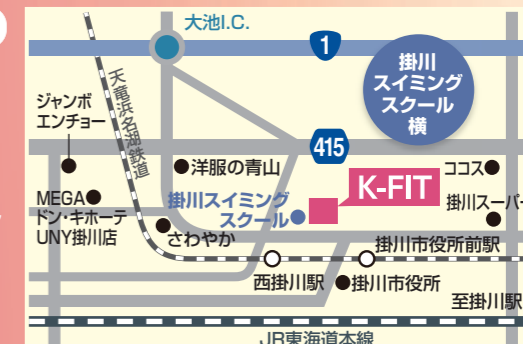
大池I.C.

1

掛川スイミングスクール横

天竜浜名湖鉄道

ジャンボエンチョー

●洋服の青山

415

ココス●

K-FIT

掛川スーパー

MEGA●ドン・キホーテUNY掛川店

掛川スイミングスクール●

さわやか

掛川市役所前駅

西掛川駅

●掛川市役所

至掛川駅

JR東海道本線